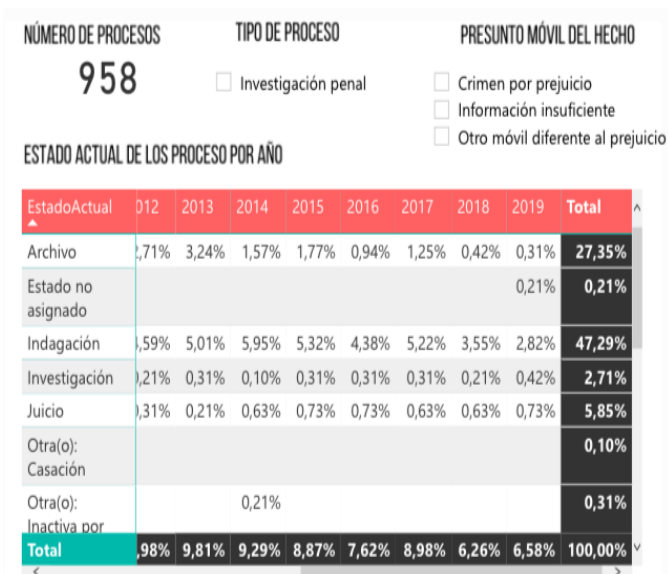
NÚMERO DE PROCESOS
958

TIPO DE PROCESO
Investigación penal

PRESUNTO MÓVIL DEL HECHO
Crimen por prejuicio
Información insuficiente
Otro móvil diferente al prejuicio

ESTADO ACTUAL DE LOS PROCESO POR AÑO

| EstadoActual | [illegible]012 | 2013 | 2014 | 2015 | 2016 | 2017 | 2018 | 2019 | Total |
|---|---|---|---|---|---|---|---|---|---|
| Archivo | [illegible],71% | 3,24% | 1,57% | 1,77% | 0,94% | 1,25% | 0,42% | 0,31% | 27,35% |
| Estado no asignado | | | | | | | | 0,21% | 0,21% |
| Indagación | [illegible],59% | 5,01% | 5,95% | 5,32% | 4,38% | 5,22% | 3,55% | 2,82% | 47,29% |
| Investigación | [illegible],21% | 0,31% | 0,10% | 0,31% | 0,31% | 0,31% | 0,21% | 0,42% | 2,71% |
| Juicio | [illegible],31% | 0,21% | 0,63% | 0,73% | 0,73% | 0,63% | 0,63% | 0,73% | 5,85% |
| Otra(o): Casación | | | | | | | | | 0,10% |
| Otra(o): Inactiva por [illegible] | | | 0,21% | | | | | | 0,31% |
| Total | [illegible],98% | 9,81% | 9,29% | 8,87% | 7,62% | 8,98% | 6,26% | 6,58% | 100,00% |